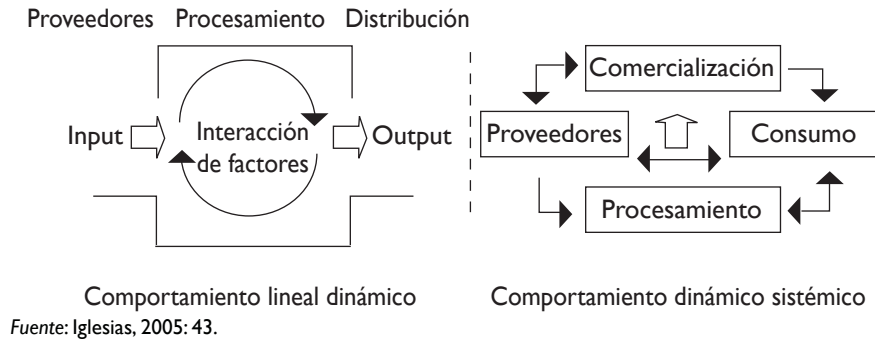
Proveedores Procesamiento Distribución

Input

Interacción de factores

Output

Comercialización

Proveedores

Consumo

Procesamiento

Comportamiento lineal dinámico

Comportamiento dinámico sistémico

*Fuente*: Iglesias, 2005: 43.